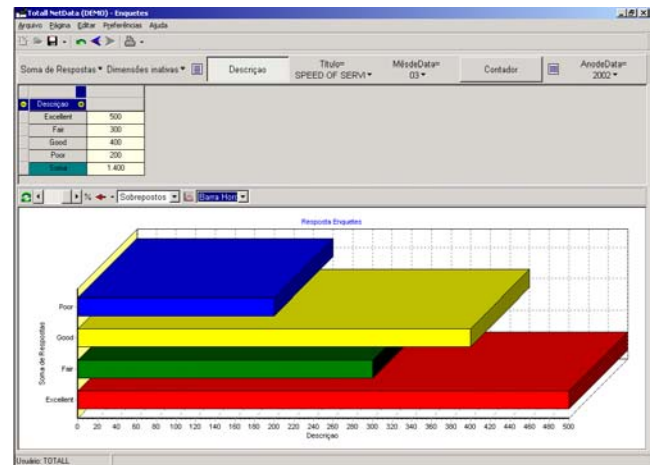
Totall NetData (DEMO) - Enquetes
Arquivo Página Editar Preferências Ajuda

Soma de Respostas ▾ Dimensões inativas ▾ Descriçao Título= SPEED OF SERVI ▾ MêsdeData= 03 ▾ Contador AnodeData= 2002 ▾

| Descriçao | |
|---|---|
| Excellent | 500 |
| Fair | 300 |
| Good | 400 |
| Poor | 200 |
| Soma | 1.400 |

% Sobrepostos Barra Hori

Resposta Enquetes

Soma de Respostas

Poor
Good
Fair
Excellent

0 20 40 60 80 100 120 140 160 180 200 220 240 260 280 300 320 340 360 380 400 420 440 460 480 500
Descriçao

Usuário: TOTALL